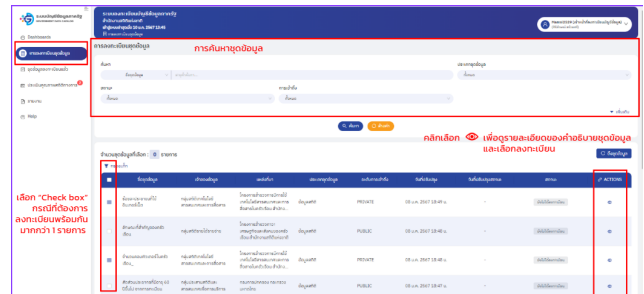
การค้นหาชุดข้อมูล

Dashboard

รายการชุดข้อมูล

การลงทะเบียนข้อมูล

ค้นหา

รายงาน

FAQ

ค้นหา

ล้างค่า

จำนวนชุดข้อมูลที่เลือก : 0 รายการ

ชื่อชุดข้อมูล

เจ้าของข้อมูล

ประเภทชุดข้อมูล

ระดับการเข้าถึง

วันที่เริ่มต้น

สถานะ

ACTIONS

ข้อมูลนิติ

ข้อมูลนิติ

ข้อมูลนิติ

ข้อมูลนิติ

PRIVATE

PUBLIC

PUBLIC

PRIVATE

คลิกเลือก เพื่อดูรายละเอียดของคำอธิบายชุดข้อมูล และเลือกลงทะเบียน

เลือก "Check box" กรณีที่ต้องการ ลงทะเบียนพร้อมกัน มากกว่า 1 รายการ